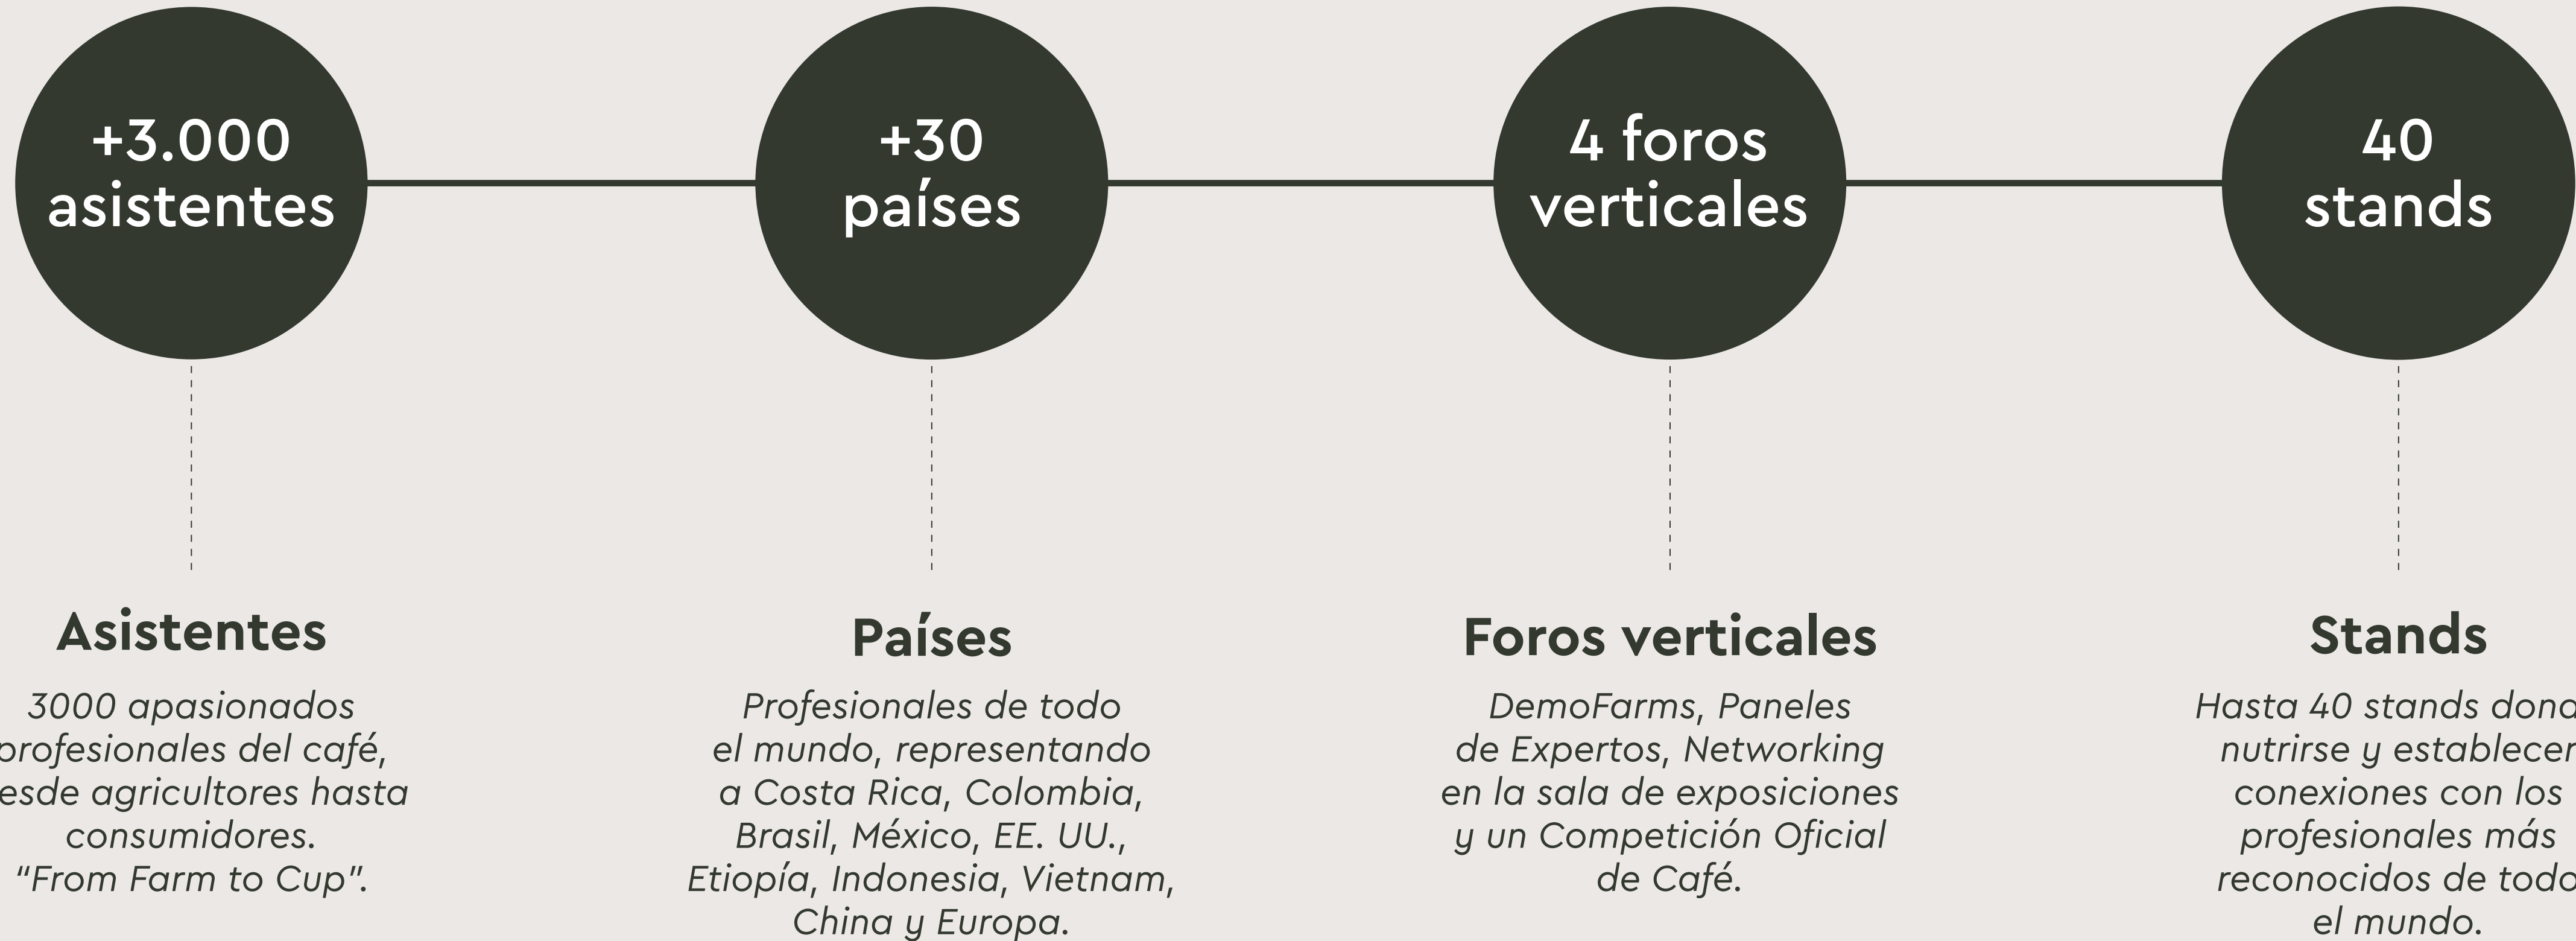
+3.000 asistentes

+30 países

4 foros verticales

40 stands

Asistentes

3000 apasionados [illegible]profesionales del café, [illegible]esde agricultores hasta consumidores. "From Farm to Cup".

Países

Profesionales de todo el mundo, representando a Costa Rica, Colombia, Brasil, México, EE. UU., Etiopía, Indonesia, Vietnam, China y Europa.

Foros verticales

DemoFarms, Paneles de Expertos, Networking en la sala de exposiciones y un Competición Oficial de Café.

Stands

Hasta 40 stands dond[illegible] nutrirse y establecer conexiones con los profesionales más reconocidos de todo el mundo.